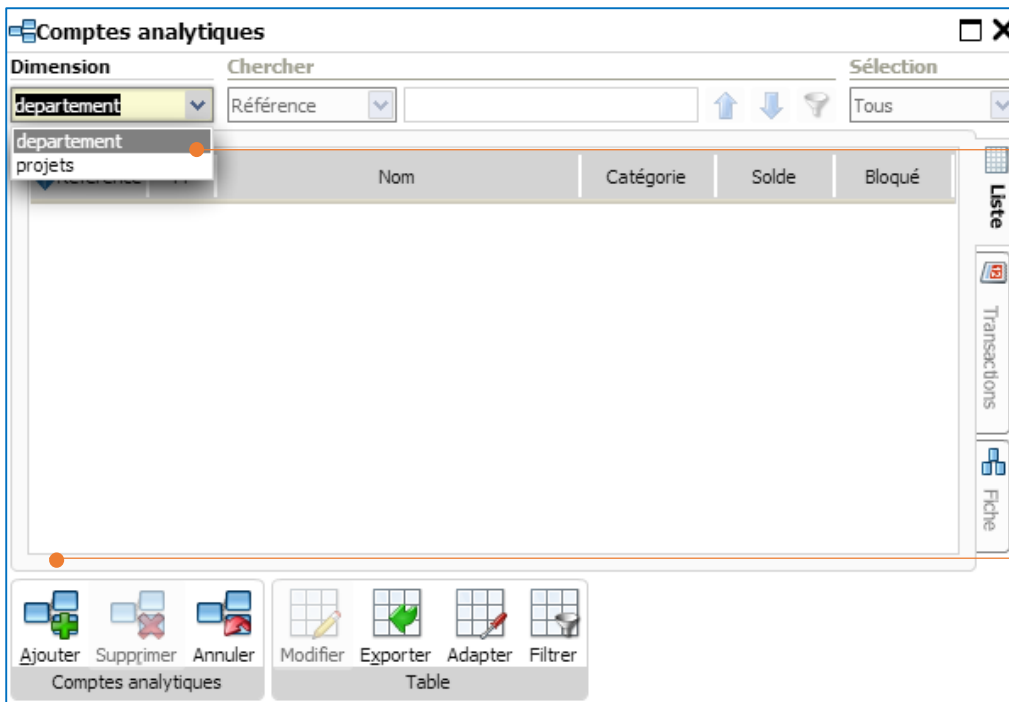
Comptes analytiques

Dimension
departement
departement
projets

Chercher
Référence

Sélection
Tous

Référence
Nom
Catégorie
Solde
Bloqué

Liste
Transactions
Fiche

Ajouter
Supprimer
Annuler
Comptes analytiques

Modifier
Exporter
Adapter
Filtrer
Table